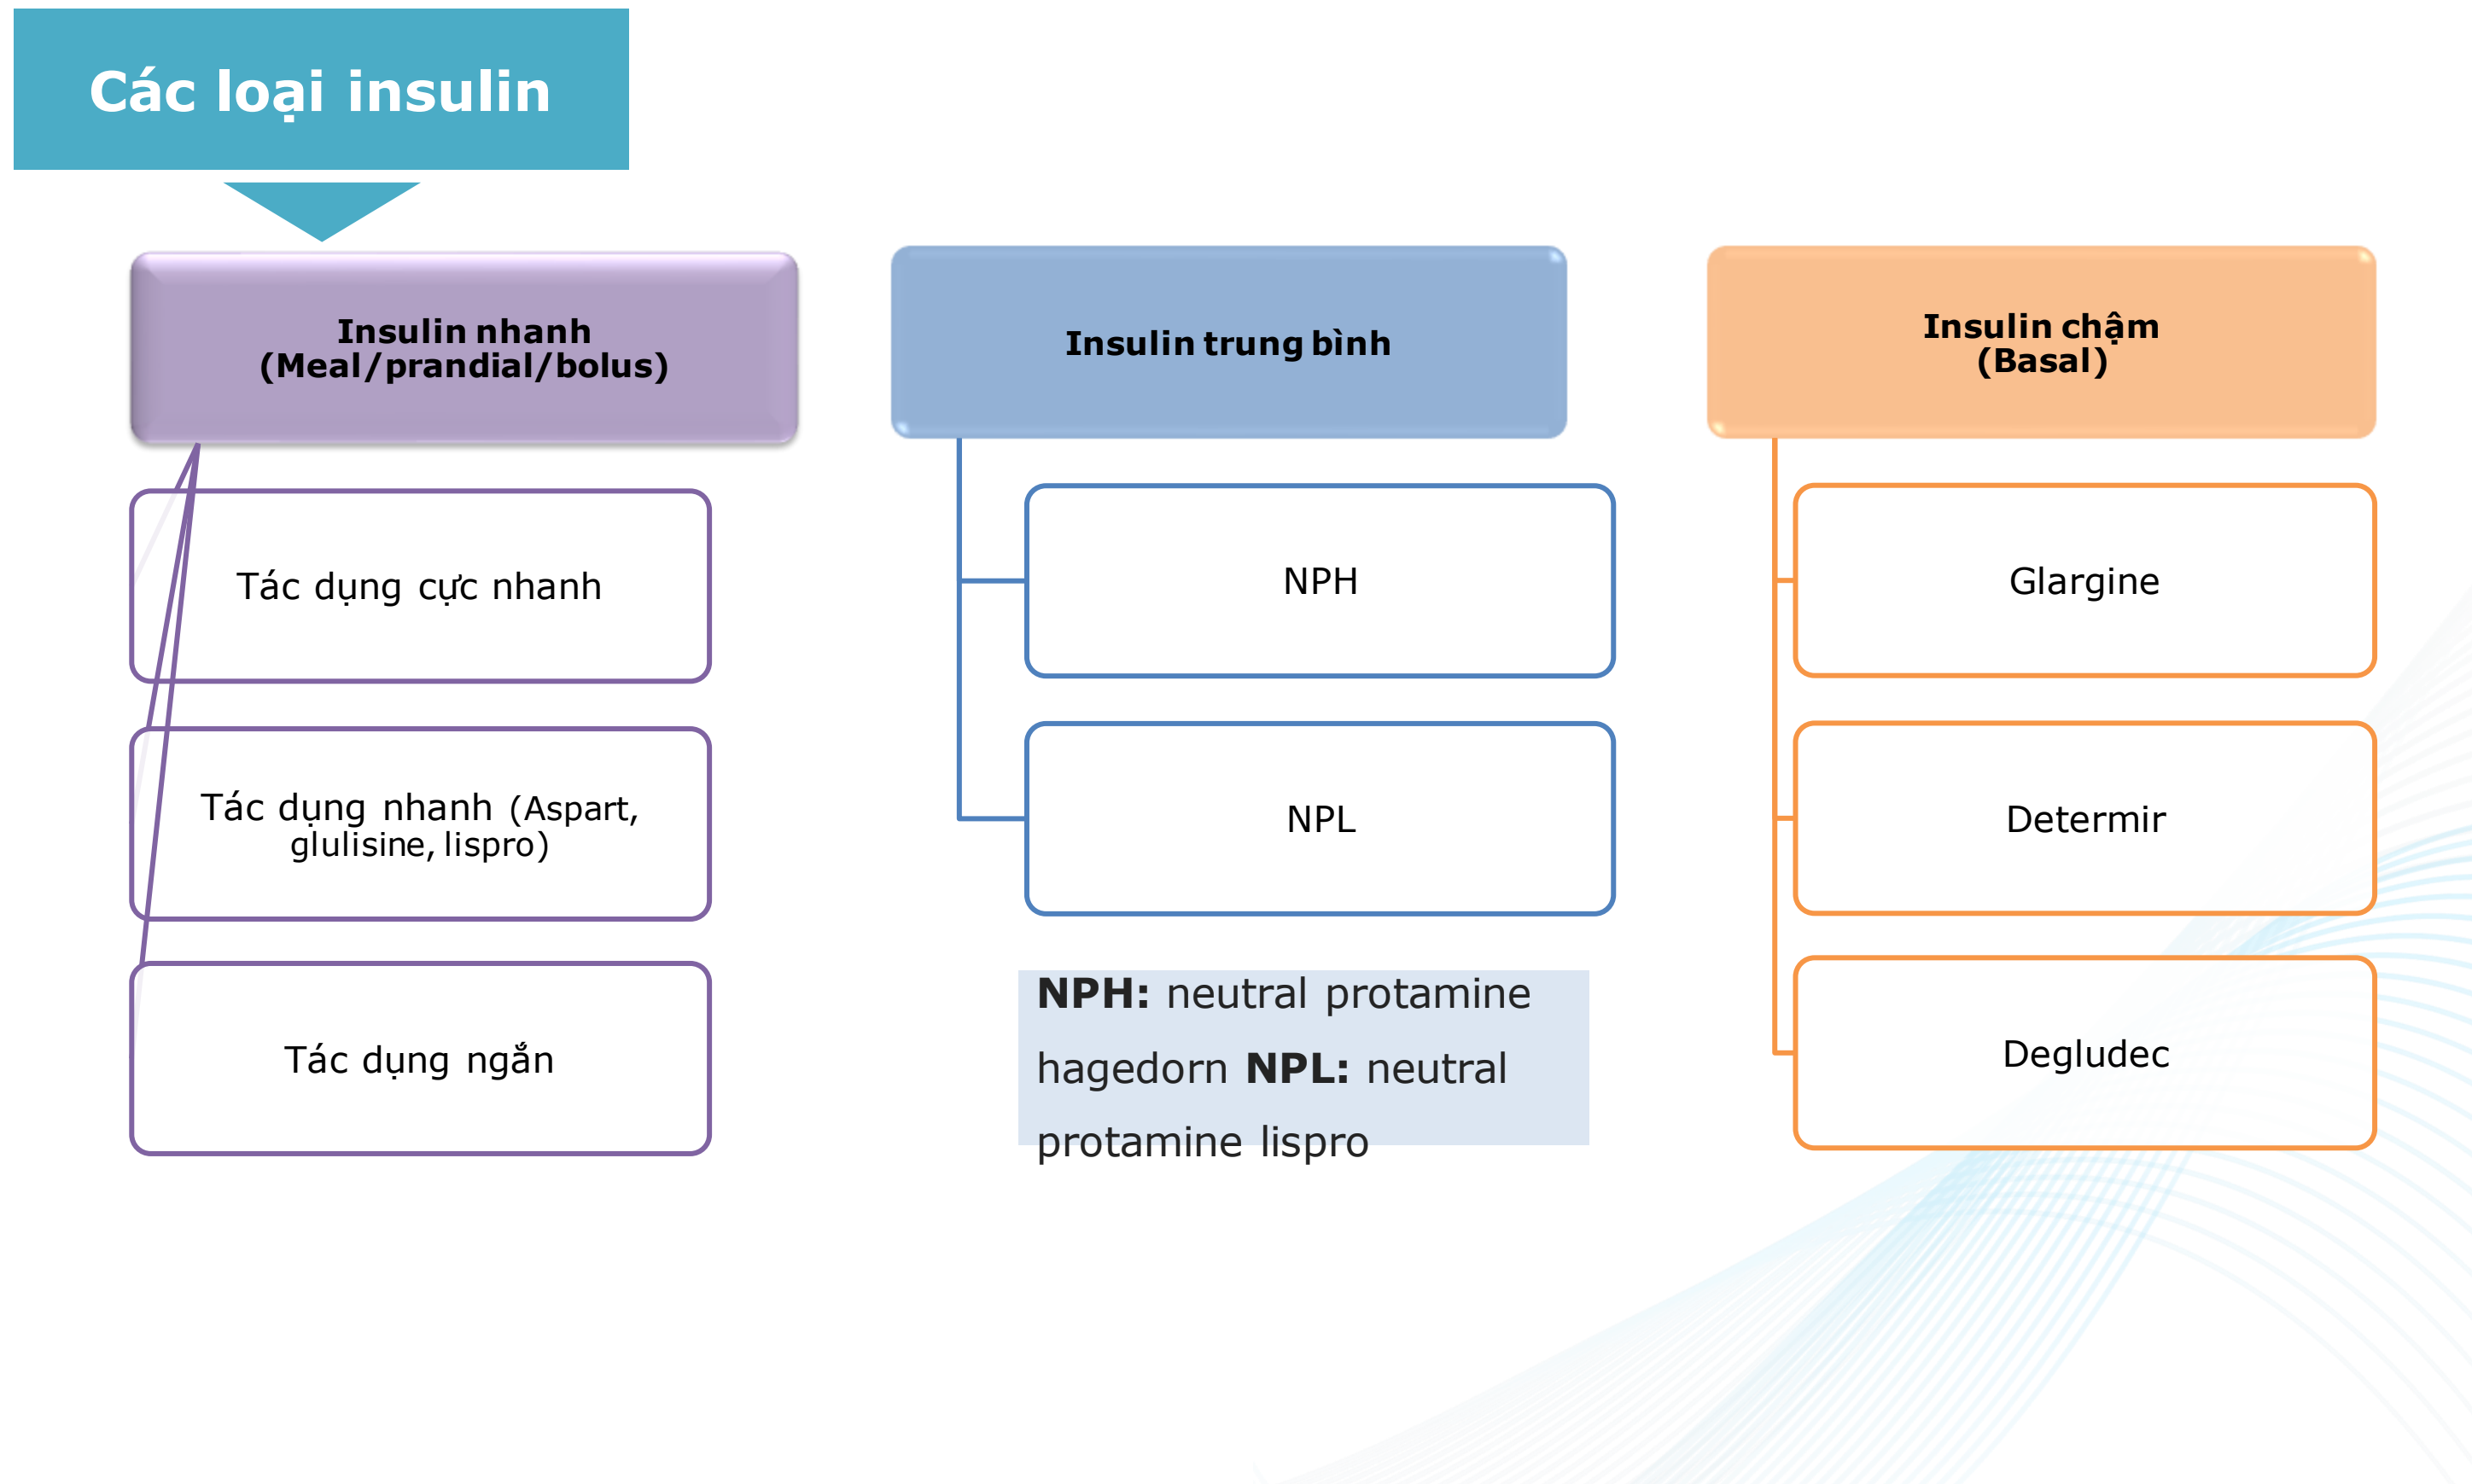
Các loại insulin

Insulin nhanh (Meal/prandial/bolus)

Tác dụng cực nhanh

Tác dụng nhanh (Aspart, glulisine, lispro)

Tác dụng ngắn

Insulin trung bình

NPH

NPL

**NPH:** neutral protamine hagedorn **NPL:** neutral protamine lispro

Insulin chậm (Basal)

Glargine

Determir

Degludec